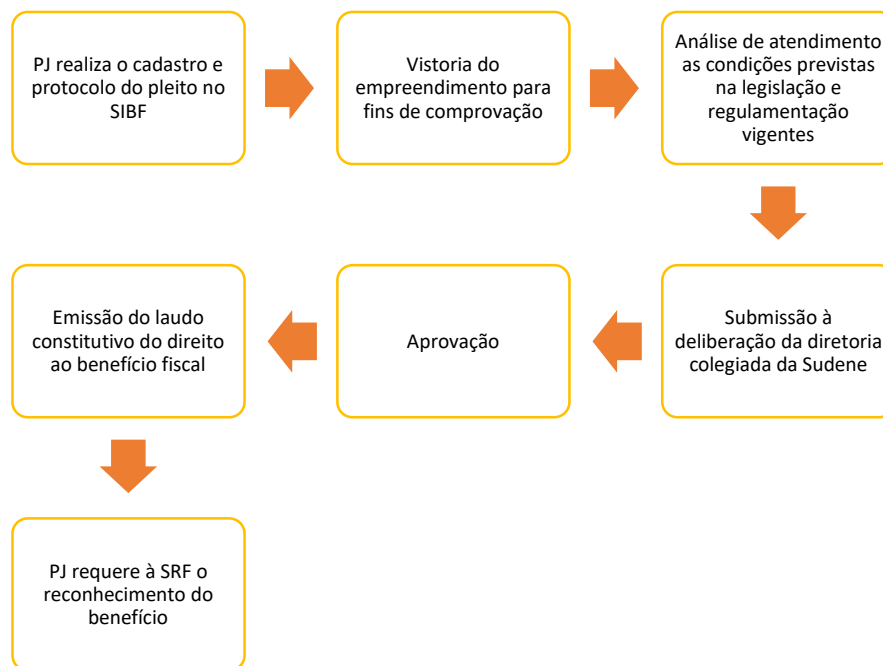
PJ realiza o cadastro e protocolo do pleito no SIBF

Vistoria do empreendimento para fins de comprovação

Análise de atendimento as condições previstas na legislação e regulamentação vigentes

Submissão à deliberação da diretoria colegiada da Sudene

Aprovação

Emissão do laudo constitutivo do direito ao benefício fiscal

PJ requere à SRF o reconhecimento do benefício